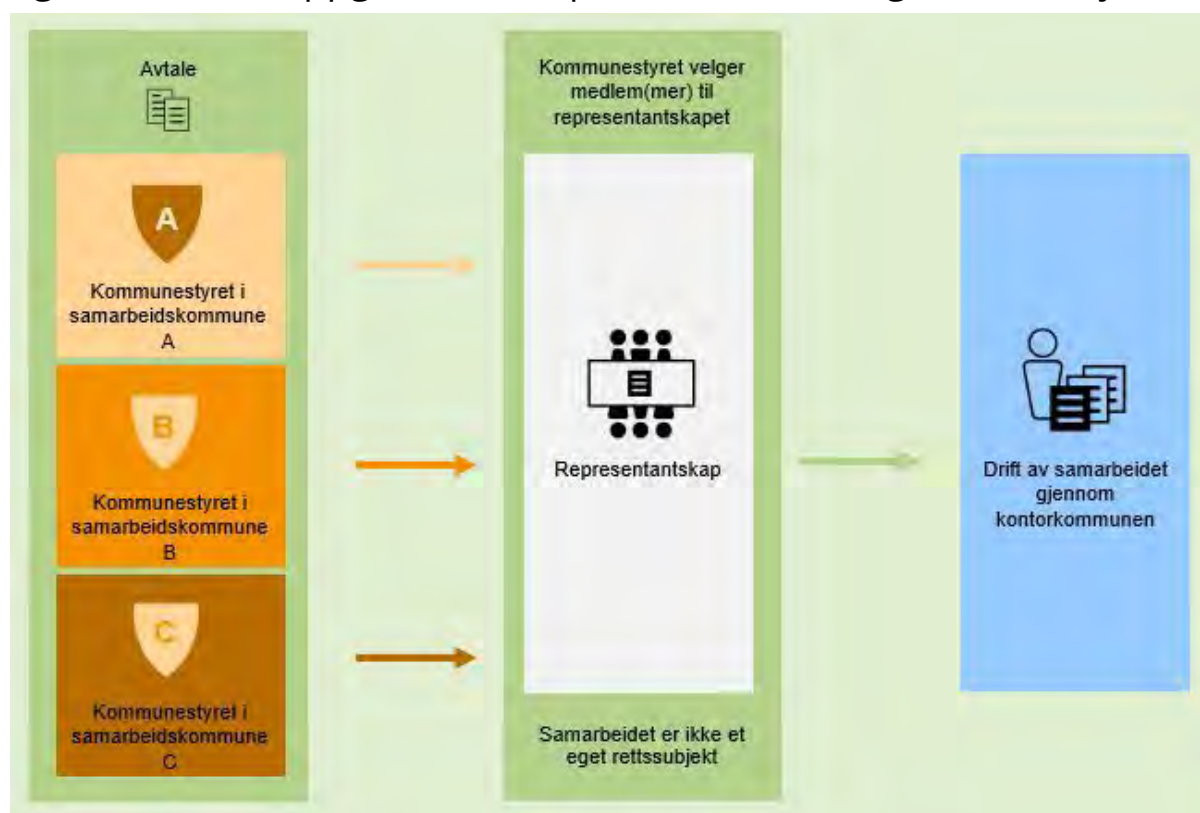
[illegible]

Avtale

A

Kommunestyret i samarbeidskommune A

B

Kommunestyret i samarbeidskommune B

C

Kommunestyret i samarbeidskommune C

Kommunestyret velger medlem(mer) til representantskapet

Representantskap

Samarbeidet er ikke et eget rettssubjekt

Drift av samarbeidet gjennom kontorkommunen